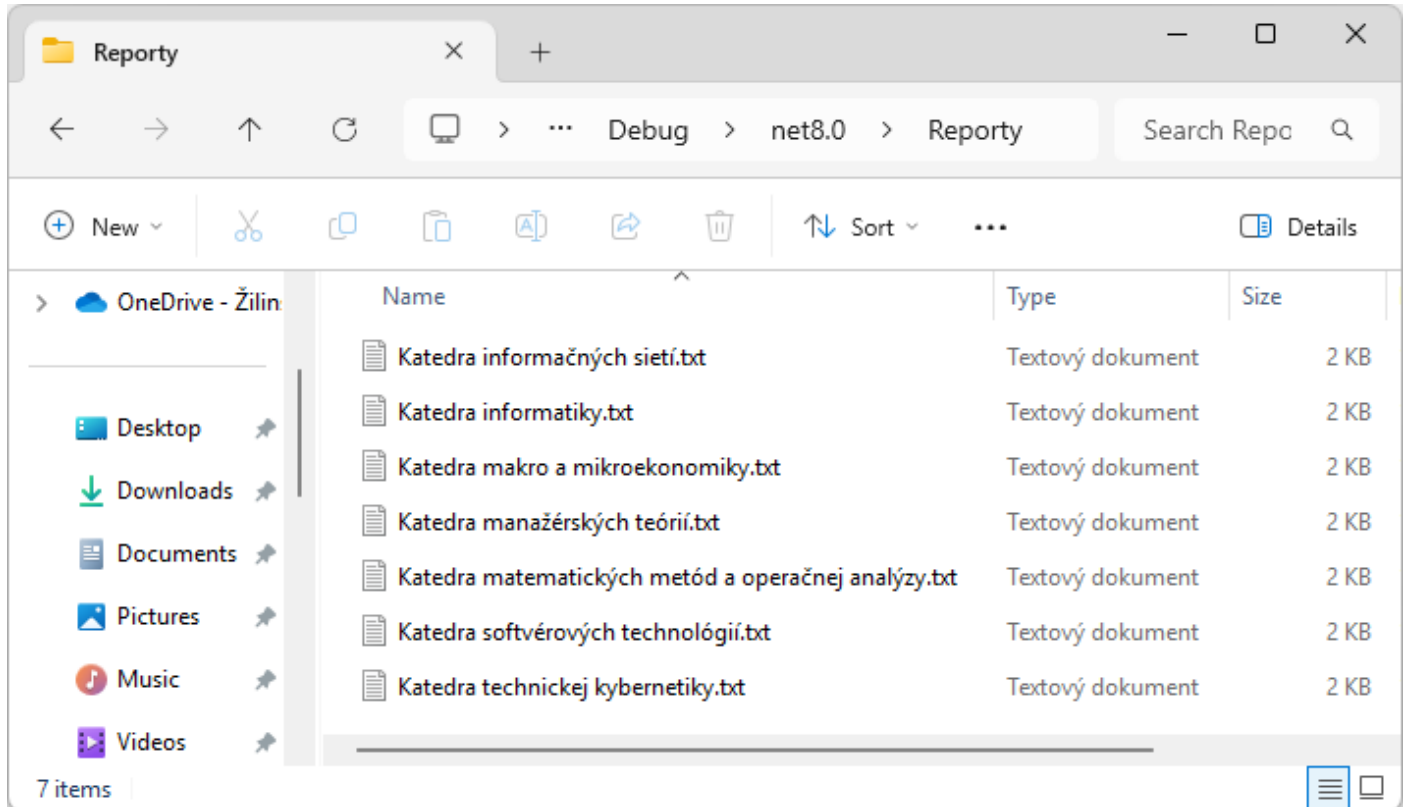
Reporty

··· Debug > net8.0 > Reporty

Search Repo

New

Sort

Details

OneDrive - Žilin

Desktop

Downloads

Documents

Pictures

Music

Videos

| Name | Type | Size |
|---|---|---|
| Katedra informačných sietí.txt | Textový dokument | 2 KB |
| Katedra informatiky.txt | Textový dokument | 2 KB |
| Katedra makro a mikroekonomiky.txt | Textový dokument | 2 KB |
| Katedra manažérskych teórií.txt | Textový dokument | 2 KB |
| Katedra matematických metód a operačnej analýzy.txt | Textový dokument | 2 KB |
| Katedra softvérových technológií.txt | Textový dokument | 2 KB |
| Katedra technickej kybernetiky.txt | Textový dokument | 2 KB |

7 items